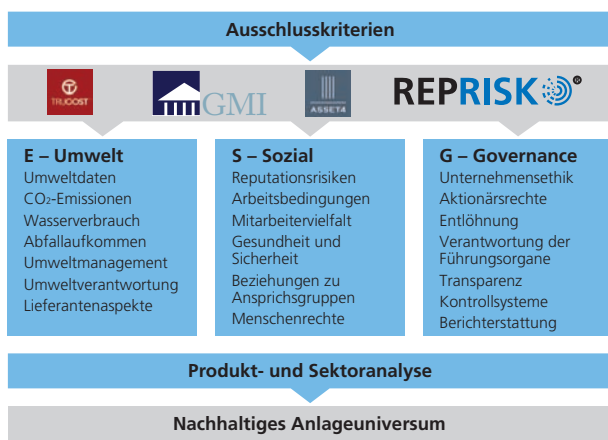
Ausschlusskriterien

TRUCOST

GMI

ASSET4

REPRISK

E – Umwelt
Umweltdaten
$CO_2$-Emissionen
Wasserverbrauch
Abfallaufkommen
Umweltmanagement
Umweltverantwortung
Lieferantenaspekte

S – Sozial
Reputationsrisiken
Arbeitsbedingungen
Mitarbeitervielfalt
Gesundheit und Sicherheit
Beziehungen zu Ansprichsgruppen
Menschenrechte

G – Governance
Unternehmensethik
Aktionärsrechte
Entlöhnung
Verantwortung der Führungsorgane
Transparenz
Kontrollsysteme
Berichterstattung

Produkt- und Sektoranalyse

Nachhaltiges Anlageuniversum